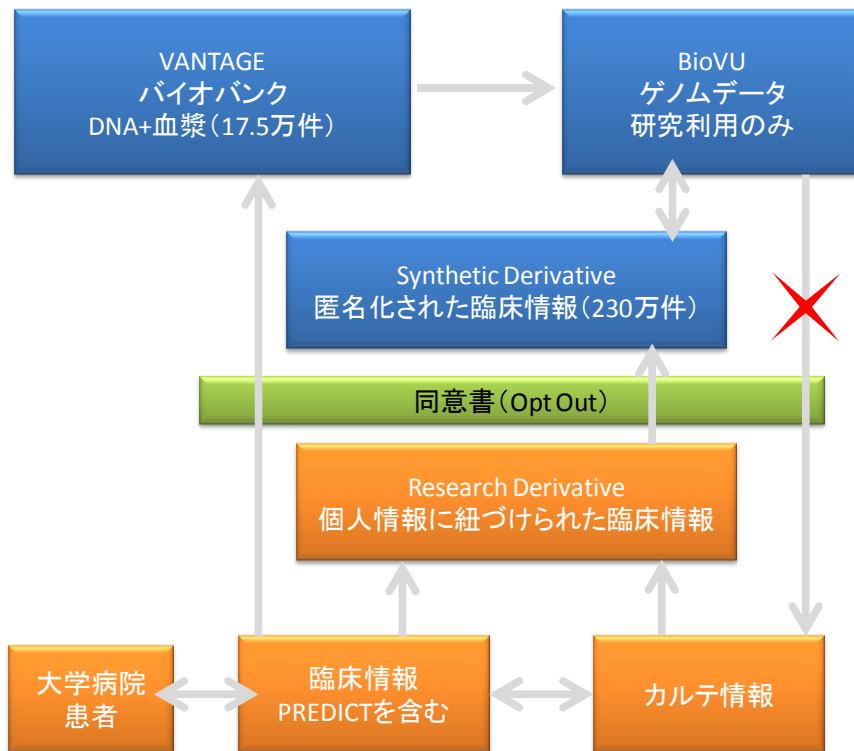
VANTAGE
バイオバンク
DNA+血漿（17.5万件）

BioVU
ゲノムデータ
研究利用のみ

Synthetic Derivative
匿名化された臨床情報（230万件）

同意書（Opt Out）

Research Derivative
個人情報に紐づけられた臨床情報

大学病院
患者

臨床情報
PREDICTを含む

カルテ情報